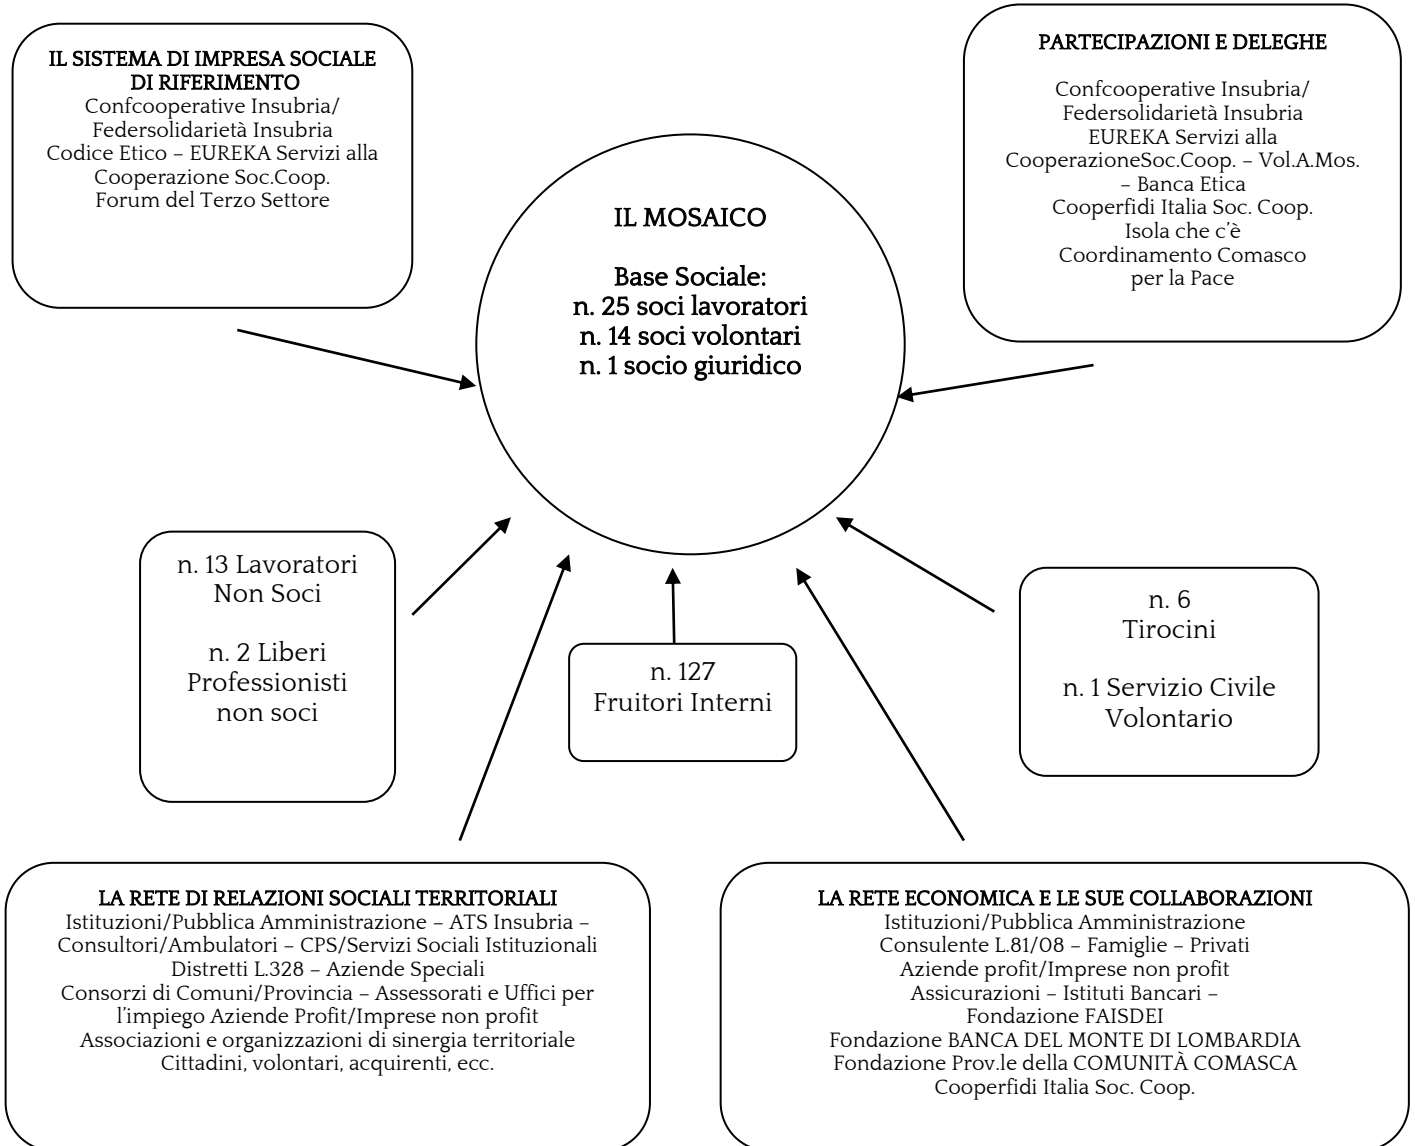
IL SISTEMA DI IMPRESA SOCIALE DI RIFERIMENTO
Confcooperative Insubria/
Federsolidarietà Insubria
Codice Etico – EUREKA Servizi alla Cooperazione Soc.Coop.
Forum del Terzo Settore

PARTECIPAZIONI E DELEGHE

Confcooperative Insubria/
Federsolidarietà Insubria
EUREKA Servizi alla CooperazioneSoc.Coop. – Vol.A.Mos. – Banca Etica
Cooperfidi Italia Soc. Coop.
Isola che c'è
Coordinamento Comasco per la Pace

IL MOSAICO

Base Sociale:
n. 25 soci lavoratori
n. 14 soci volontari
n. 1 socio giuridico

n. 13 Lavoratori Non Soci

n. 2 Liberi Professionisti non soci

n. 127
Fruitori Interni

n. 6
Tirocini

n. 1 Servizio Civile Volontario

LA RETE DI RELAZIONI SOCIALI TERRITORIALI
Istituzioni/Pubblica Amministrazione – ATS Insubria – Consultori/Ambulatori – CPS/Servizi Sociali Istituzionali
Distretti L.328 – Aziende Speciali
Consorzi di Comuni/Provincia – Assessorati e Uffici per l'impiego Aziende Profit/Imprese non profit
Associazioni e organizzazioni di sinergia territoriale
Cittadini, volontari, acquirenti, ecc.

LA RETE ECONOMICA E LE SUE COLLABORAZIONI
Istituzioni/Pubblica Amministrazione
Consulente L.81/08 – Famiglie – Privati
Aziende profit/Imprese non profit
Assicurazioni – Istituti Bancari –
Fondazione FAISDEI
Fondazione BANCA DEL MONTE DI LOMBARDIA
Fondazione Prov.le della COMUNITÀ COMASCA
Cooperfidi Italia Soc. Coop.